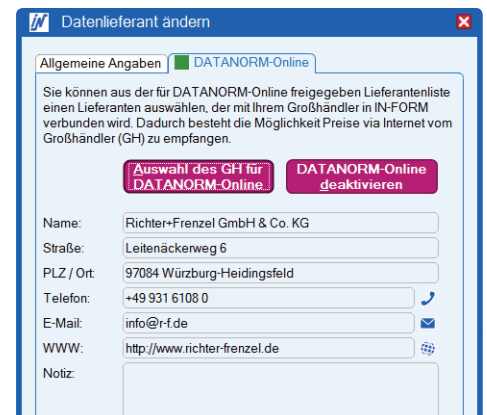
Datenlieferant ändern

Allgemeine Angaben | DATANORM-Online

Sie können aus der für DATANORM-Online freigegeben Lieferantenliste einen Lieferanten auswählen, der mit Ihrem Großhändler in IN-FORM verbunden wird. Dadurch besteht die Möglichkeit Preise via Internet vom Großhändler (GH) zu empfangen.

Auswahl des GH für DATANORM-Online

DATANORM-Online deaktivieren

Name: Richter+Frenzel GmbH & Co. KG
Straße: Leitenäckerweg 6
PLZ / Ort: 97084 Würzburg-Heidingsfeld
Telefon: +49 931 6108 0
E-Mail: info@r-f.de
WWW: http://www.richter-frenzel.de
Notiz: